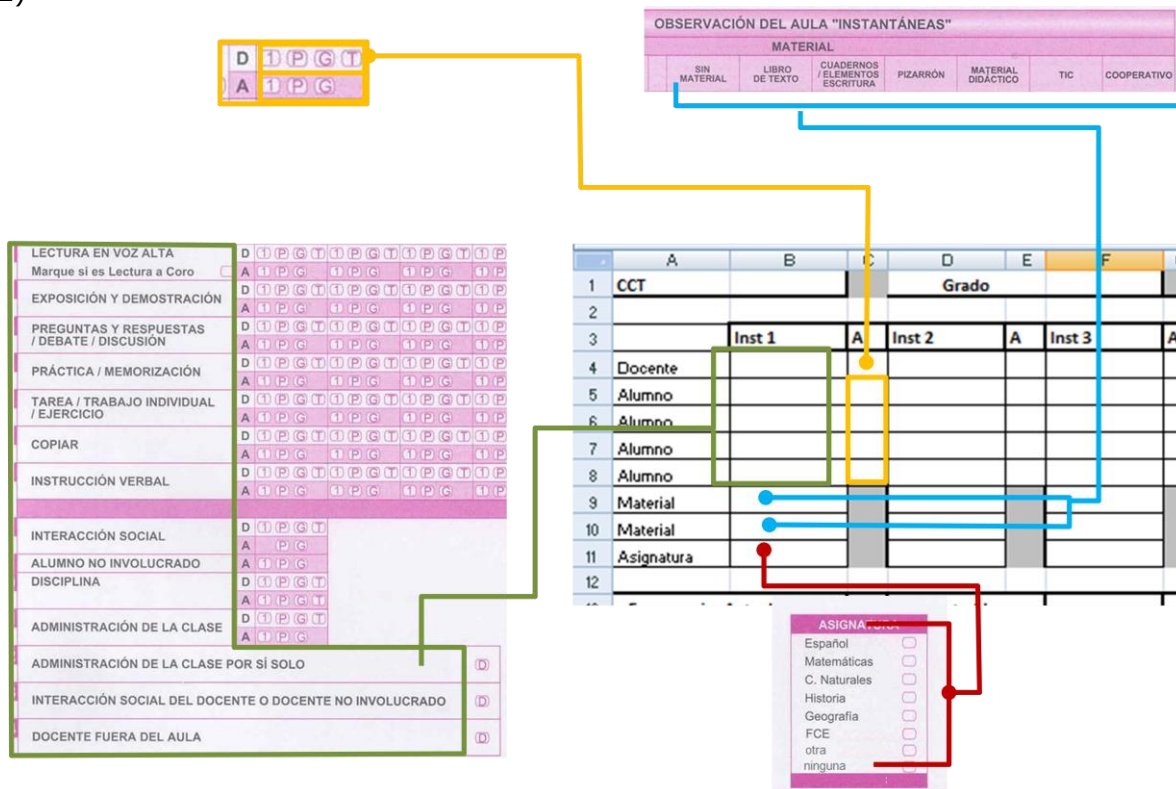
D ①ⓅⒼⓉ
A ①ⓅⒼ

OBSERVACIÓN DEL AULA "INSTANTÁNEAS"
MATERIAL
SIN MATERIAL | LIBRO DE TEXTO | CUADERNOS / ELEMENTOS ESCRITURA | PIZARRÓN | MATERIAL DIDÁCTICO | TIC | COOPERATIVO

LECTURA EN VOZ ALTA
Marque si es Lectura a Coro
EXPOSICIÓN Y DEMOSTRACIÓN
PREGUNTAS Y RESPUESTAS / DEBATE / DISCUSIÓN
PRÁCTICA / MEMORIZACIÓN
TAREA / TRABAJO INDIVIDUAL / EJERCICIO
COPIAR
INSTRUCCIÓN VERBAL
INTERACCIÓN SOCIAL
ALUMNO NO INVOLUCRADO
DISCIPLINA
ADMINISTRACIÓN DE LA CLASE
ADMINISTRACIÓN DE LA CLASE POR SÍ SOLO
INTERACCIÓN SOCIAL DEL DOCENTE O DOCENTE NO INVOLUCRADO
DOCENTE FUERA DEL AULA

| | A | B | C | D | E | F |
|---|---|---|---|---|---|---|
| 1 | CCT | | | Grado | | |
| 2 | | | | | | |
| 3 | | Inst 1 | A | Inst 2 | A | Inst 3 |
| 4 | Docente | | | | | |
| 5 | Alumno | | | | | |
| 6 | Alumno | | | | | |
| 7 | Alumno | | | | | |
| 8 | Alumno | | | | | |
| 9 | Material | | | | | |
| 10 | Material | | | | | |
| 11 | Asignatura | | | | | |
| 12 | | | | | | |

ASIGNATURA
Español
Matemáticas
C. Naturales
Historia
Geografía
FCE
otra
ninguna